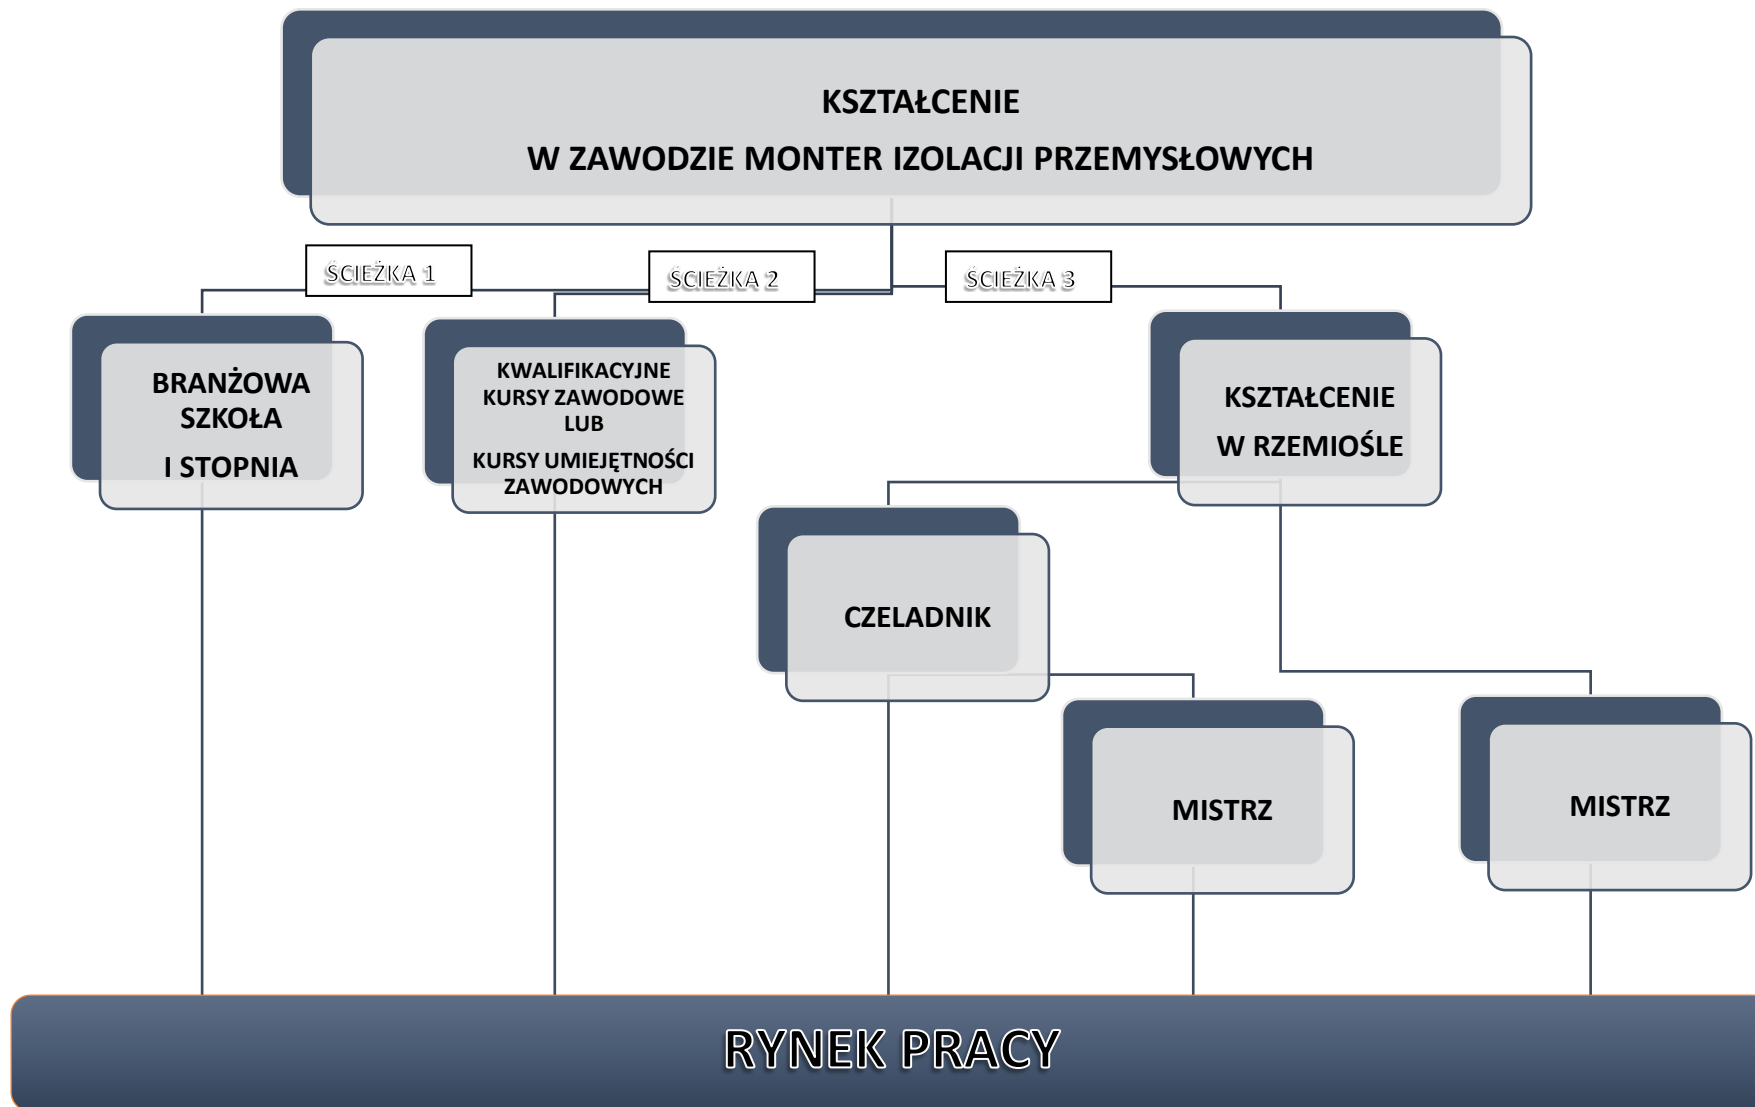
KSZTAŁCENIE
W ZAWODZIE MONTER IZOLACJI PRZEMYSŁOWYCH

ŚCIEŻKA 1

ŚCIEŻKA 2

ŚCIEŻKA 3

BRANŻOWA SZKOŁA
I STOPNIA

KWALIFIKACYJNE KURSY ZAWODOWE LUB
KURSY UMIEJĘTNOŚCI ZAWODOWYCH

KSZTAŁCENIE
W RZEMIOŚLE

CZELADNIK

MISTRZ

MISTRZ

RYNEK PRACY